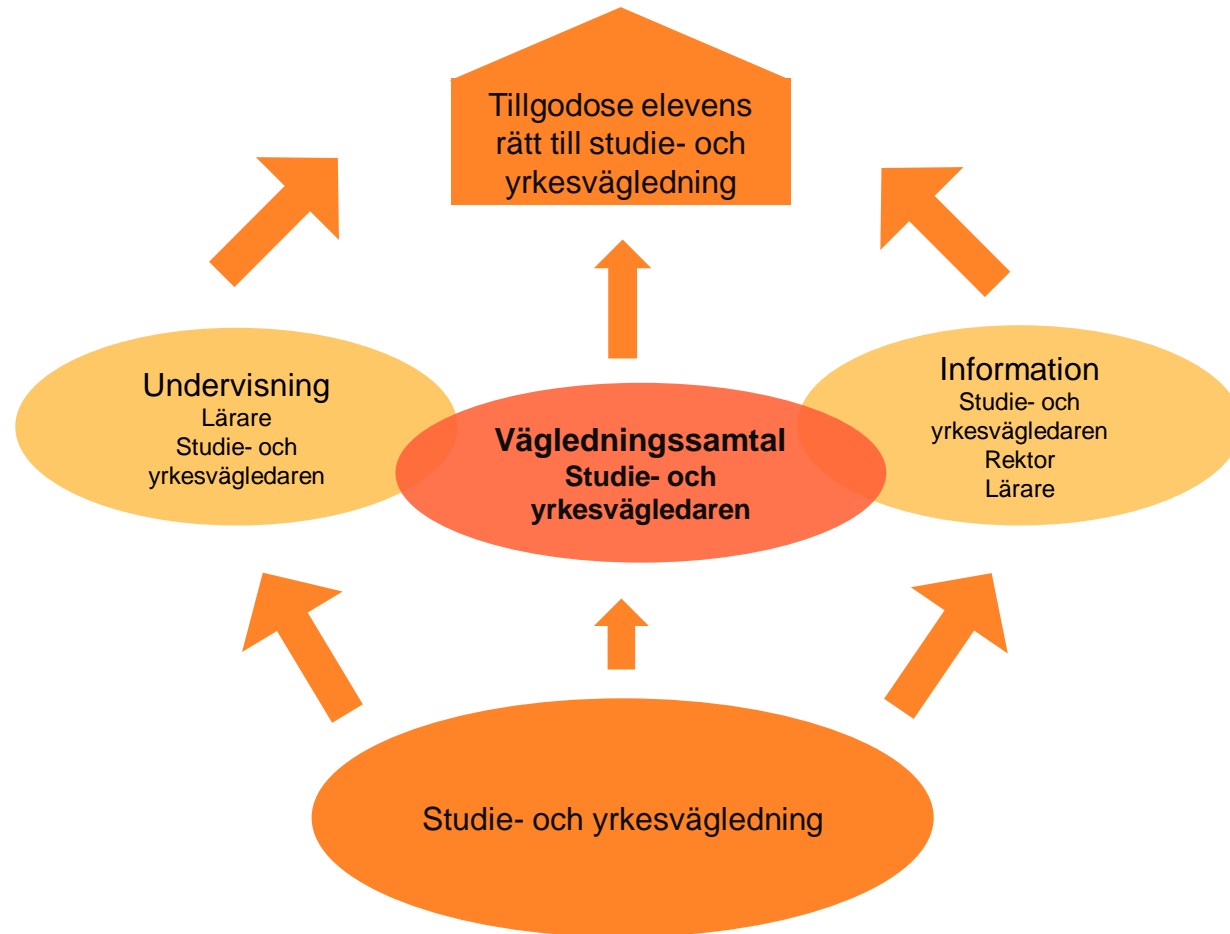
Tillgodose elevens rätt till studie- och yrkesvägledning

Undervisning
Lärare
Studie- och yrkesvägledaren

Vägledningssamtal
Studie- och yrkesvägledaren

Information
Studie- och yrkesvägledaren
Rektor
Lärare

Studie- och yrkesvägledning